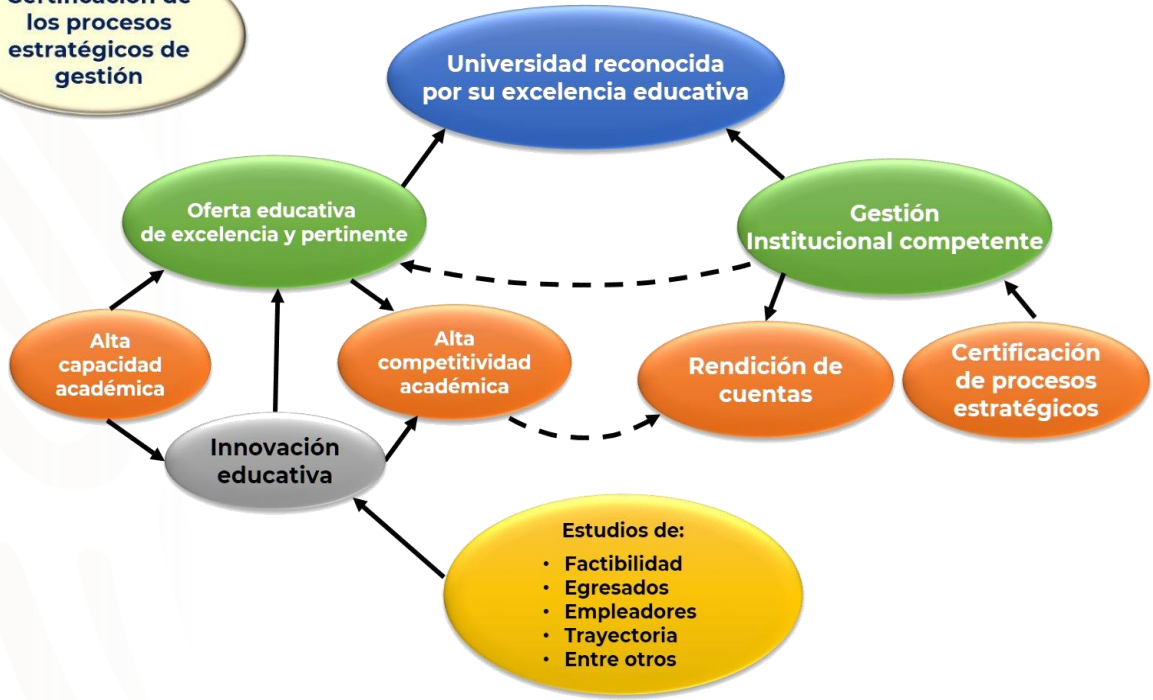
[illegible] de
los procesos
estratégicos de
gestión

Universidad reconocida
por su excelencia educativa

Oferta educativa
de excelencia y pertinente

Gestión
Institucional competente

Alta
capacidad
académica

Alta
competitividad
académica

Rendición de
cuentas

Certificación
de procesos
estratégicos

Innovación
educativa

Estudios de:
• Factibilidad
• Egresados
• Empleadores
• Trayectoria
• Entre otros